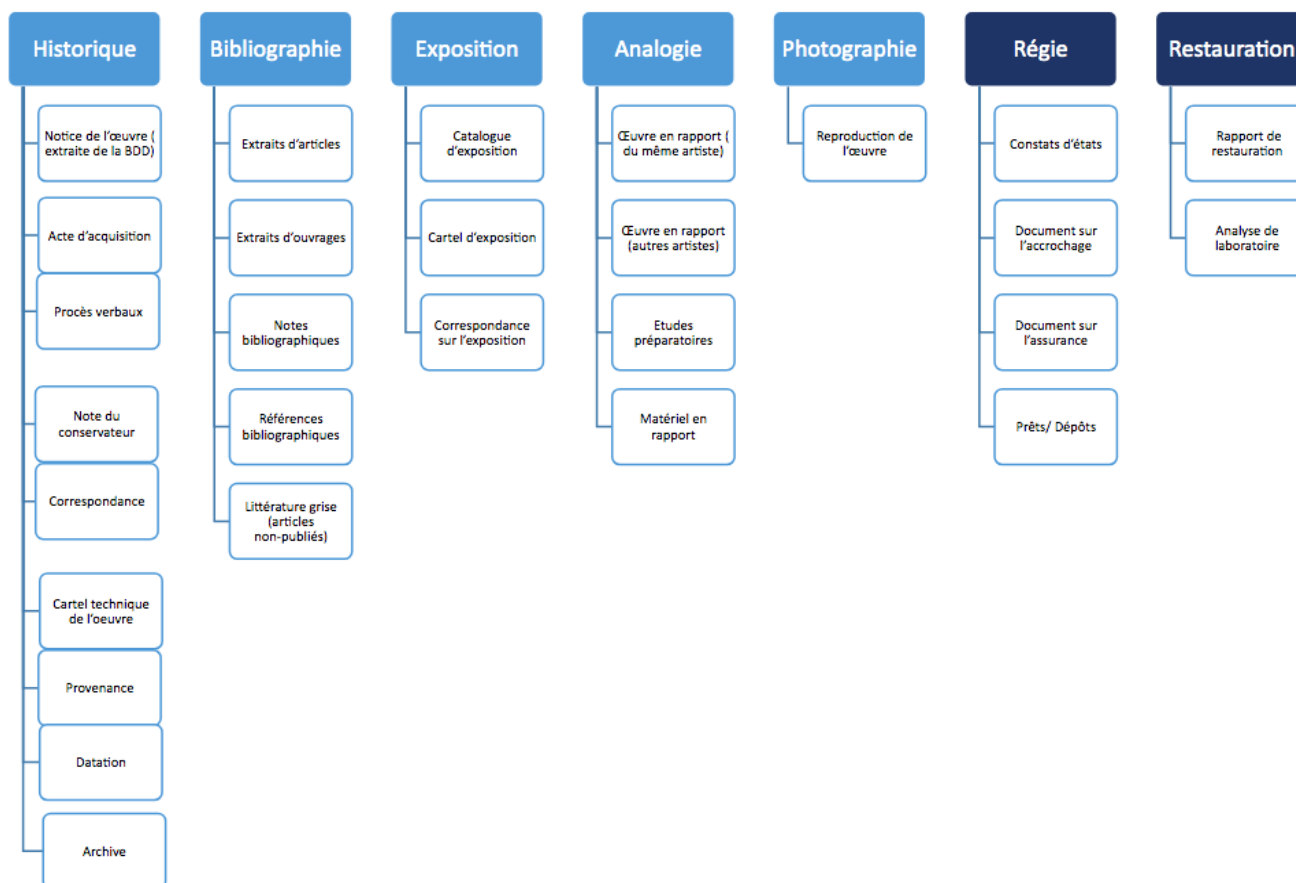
Historique

Notice de l'œuvre ( extraite de la BDD)

Acte d'acquisition

Procès verbaux

Note du conservateur

Correspondance

Cartel technique de l'oeuvre

Provenance

Datation

Archive

Bibliographie

Extraits d'articles

Extraits d'ouvrages

Notes bibliographiques

Références bibliographiques

Littérature grise (articles non-publiés)

Exposition

Catalogue d'exposition

Cartel d'exposition

Correspondance sur l'exposition

Analogie

Œuvre en rapport ( du même artiste)

Œuvre en rapport (autres artistes)

Etudes préparatoires

Matériel en rapport

Photographie

Reproduction de l'œuvre

Régie

Constats d'états

Document sur l'accrochage

Document sur l'assurance

Prêts/ Dépôts

Restauration

Rapport de restauration

Analyse de laboratoire